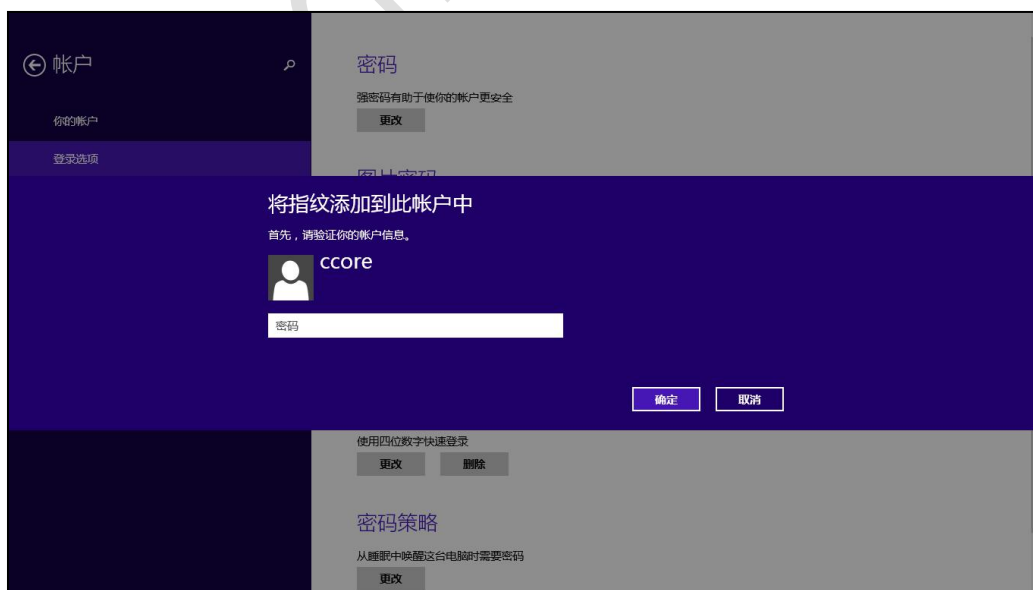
帐户

你的帐户

登录选项

密码

强密码有助于使你的帐户更安全

更改

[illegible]

将指纹添加到此帐户中

首先，请验证你的帐户信息。

ccore

密码

确定

取消

使用四位数字快速登录

更改

删除

密码策略

从睡眠中唤醒这台电脑时需要密码

更改